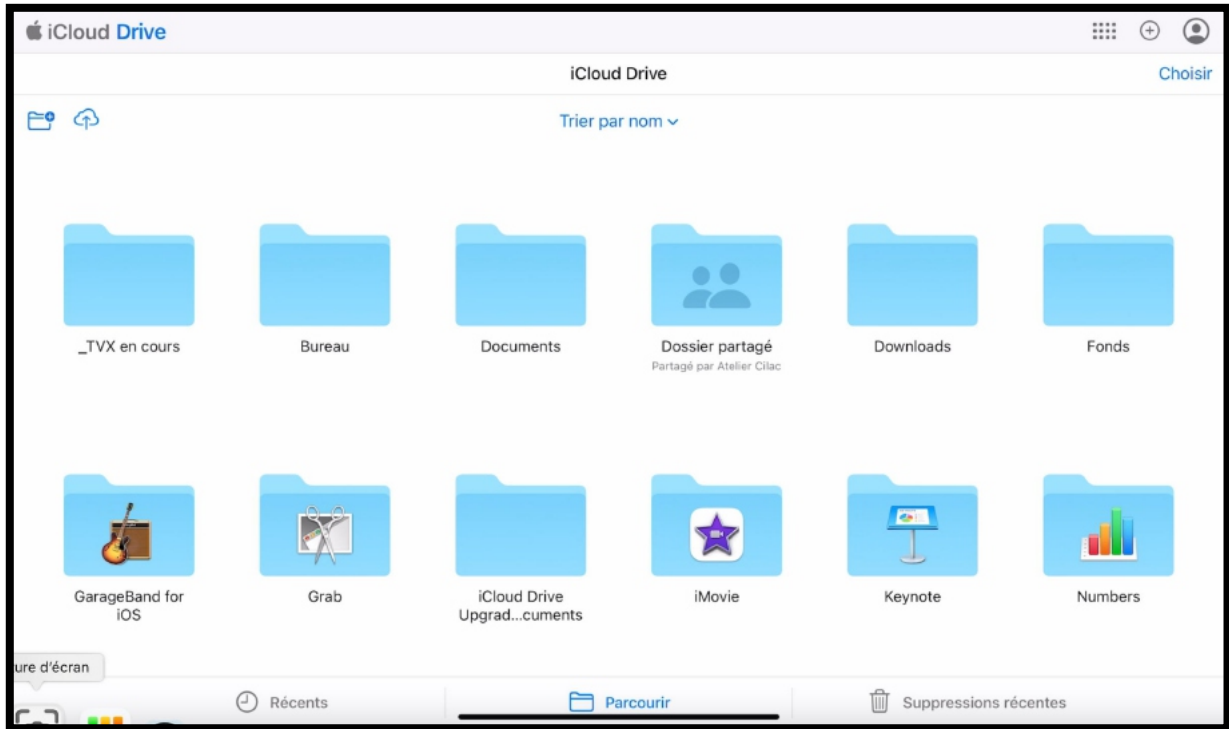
iCloud Drive

iCloud Drive

Choisir

Trier par nom

_TVX en cours

Bureau

Documents

Dossier partagé
Partagé par Atelier Cilac

Downloads

Fonds

GarageBand for iOS

Grab

iCloud Drive Upgrad...cuments

iMovie

Keynote

Numbers

ure d'écran

Récents

Parcourir

Suppressions récentes